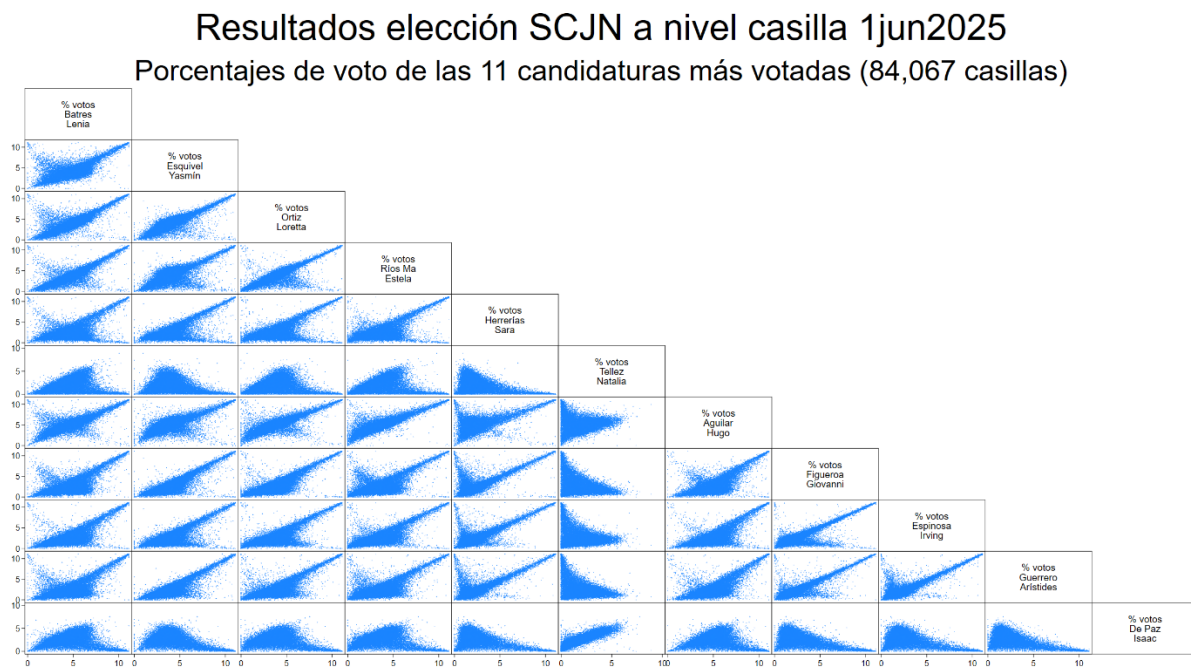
Resultados elección SCJN a nivel casilla 1jun2025

Porcentajes de voto de las 11 candidaturas más votadas (84,067 casillas)

% votos
Batres
Lenia

% votos
Esquivel
Yasmín

% votos
Ortiz
Loretta

% votos
Ríos Ma
Estela

% votos
Herrerías
Sara

% votos
Tellez
Natalia

% votos
Aguilar
Hugo

% votos
Figueroa
Giovanni

% votos
Espinosa
Irving

% votos
Guerrero
Arístides

% votos
De Paz
Isaac

10
5
0

0 5 10